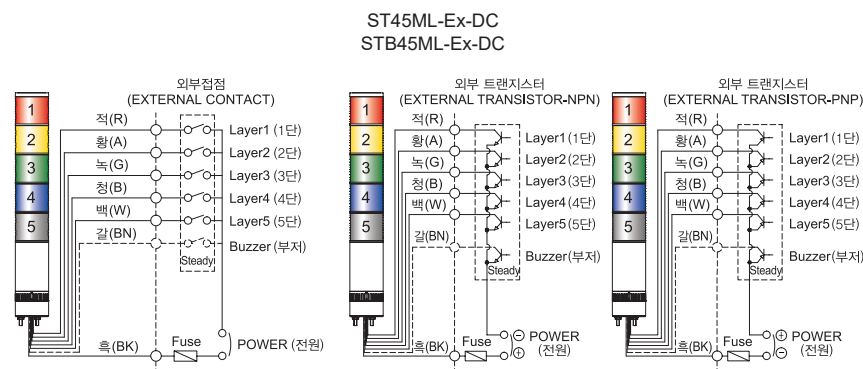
ST45ML-Ex-DC
STB45ML-Ex-DC

외부접점
(EXTERNAL CONTACT)

1
2
3
4
5

적(R)
황(A)
녹(G)
청(B)
백(W)
갈(BN)

Layer1 (1단)
Layer2 (2단)
Layer3 (3단)
Layer4 (4단)
Layer5 (5단)
Buzzer (부저)
Steady

흑(BK)
Fuse
POWER (전원)

외부 트랜지스터
(EXTERNAL TRANSISTOR-NPN)

1
2
3
4
5

적(R)
황(A)
녹(G)
청(B)
백(W)
갈(BN)

Layer1 (1단)
Layer2 (2단)
Layer3 (3단)
Layer4 (4단)
Layer5 (5단)
Buzzer (부저)
Steady

흑(BK)
Fuse
⊖ POWER
⊕ (전원)

외부 트랜지스터
(EXTERNAL TRANSISTOR-PNP)

1
2
3
4
5

적(R)
황(A)
녹(G)
청(B)
백(W)
갈(BN)

Layer1 (1단)
Layer2 (2단)
Layer3 (3단)
Layer4 (4단)
Layer5 (5단)
Buzzer (부저)
Steady

흑(BK)
Fuse
⊕ POWER
⊖ (전원)